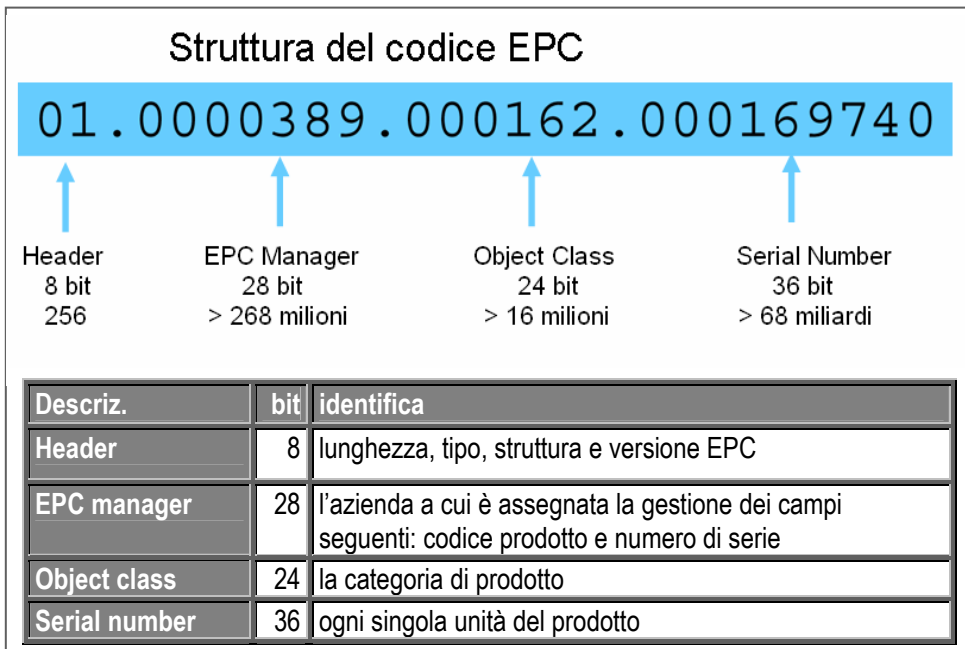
Struttura del codice EPC

01.0000389.000162.000169740

Header
8 bit
256

EPC Manager
28 bit
> 268 milioni

Object Class
24 bit
> 16 milioni

Serial Number
36 bit
> 68 miliardi

| Descriz. | bit | identifica |
|---|---|---|
| Header | 8 | lunghezza, tipo, struttura e versione EPC |
| EPC manager | 28 | l'azienda a cui è assegnata la gestione dei campi seguenti: codice prodotto e numero di serie |
| Object class | 24 | la categoria di prodotto |
| Serial number | 36 | ogni singola unità del prodotto |